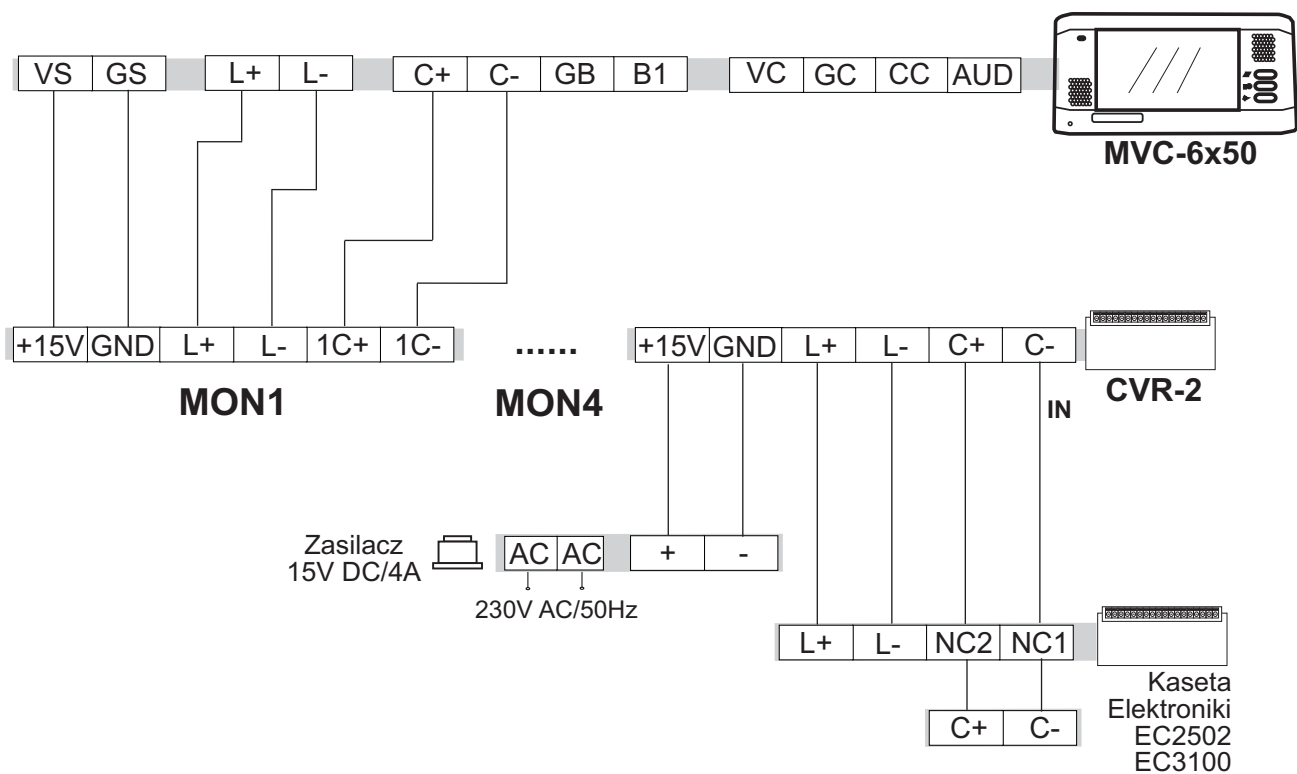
VS GS L+ L- C+ C- GB B1 VC GC CC AUD

MVC-6x50

+15V GND L+ L- 1C+ 1C-

MON1

......

MON4

+15V GND L+ L- C+ C-

CVR-2

IN

Zasilacz
15V DC/4A

AC AC + -

230V AC/50Hz

L+ L- NC2 NC1

C+ C-

Kaseta
Elektroniki
EC2502
EC3100